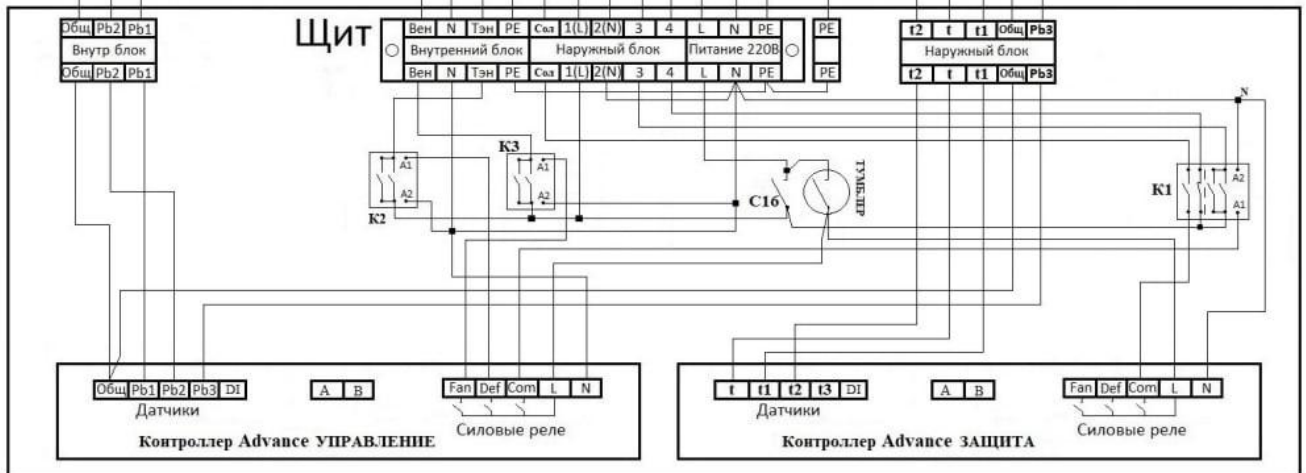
Общ Pb2 Pb1
Внутр блок
Общ Pb2 Pb1

Щит

| Вен | N | Тэн | PE | Сол | 1(L) | 2(N) | 3 | 4 | L | N | PE |
|---|---|---|---|---|---|---|---|---|---|---|---|
| Внутренний блок | | | | Наружный блок | | | | | Питание 220В | | |
| Вен | N | Тэн | PE | Сол | 1(L) | 2(N) | 3 | 4 | L | N | PE |

PE
PE

| t2 | t | t1 | Общ | Pb3 |
|---|---|---|---|---|
| Наружный блок | | | | |
| t2 | t | t1 | Общ | Pb3 |

N

K3
A1
A2
A1
A2
K2
C16
ТУМБЛЕР
K1
A2
A1

Общ Pb1 Pb2 Pb3 DI
Датчики
A B
Fan Def Com L N
Силовые реле
Контроллер Advance УПРАВЛЕНИЕ

t t1 t2 t3 DI
Датчики
A B
Fan Def Com L N
Силовые реле
Контроллер Advance ЗАЩИТА